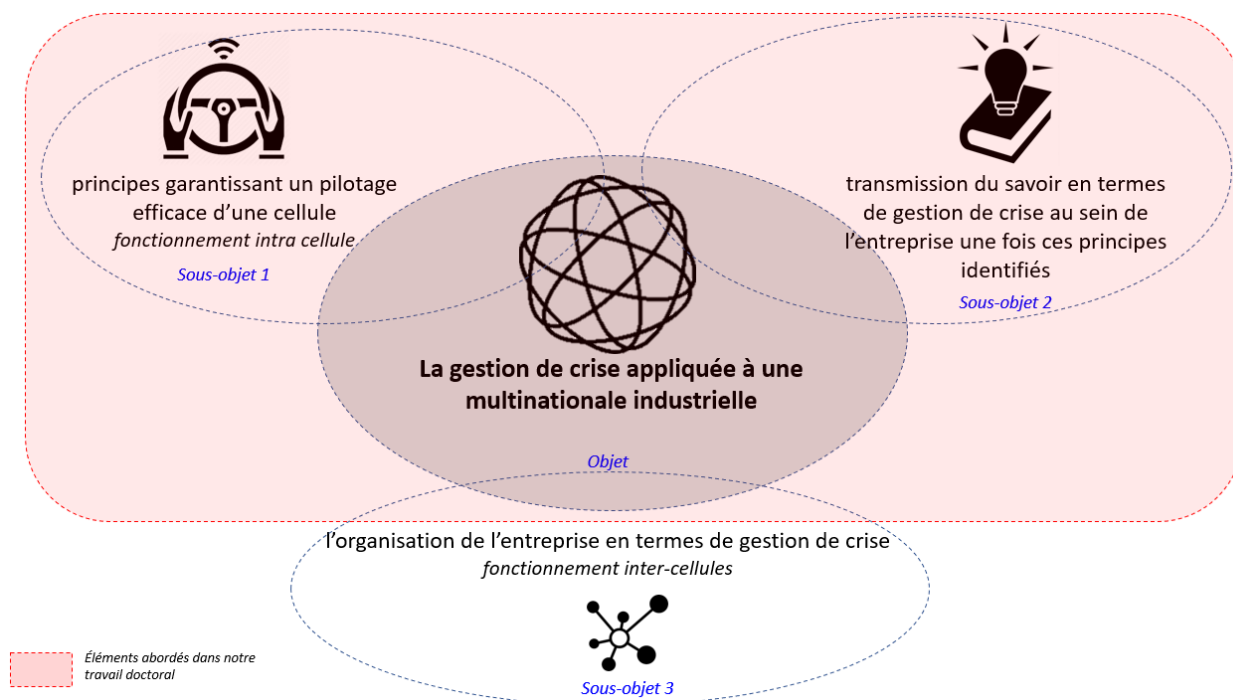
principes garantissant un pilotage efficace d'une cellule
*fonctionnement intra cellule*

Sous-objet 1

transmission du savoir en termes de gestion de crise au sein de l'entreprise une fois ces principes identifiés

Sous-objet 2

**La gestion de crise appliquée à une multinationale industrielle**

Objet

l'organisation de l'entreprise en termes de gestion de crise
*fonctionnement inter-cellules*

Sous-objet 3

Éléments abordés dans notre travail doctoral